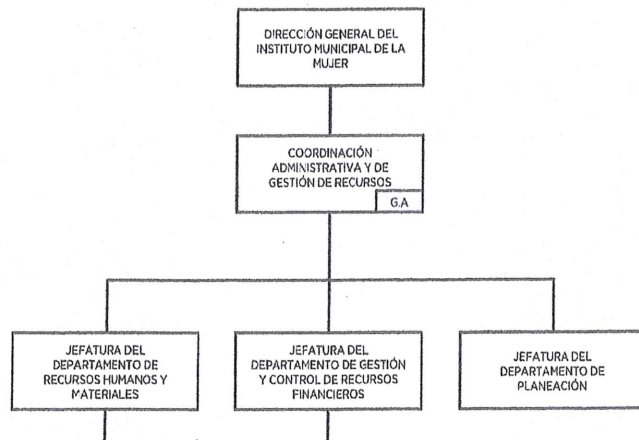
DIRECCIÓN GENERAL DEL INSTITUTO MUNICIPAL DE LA MUJER

COORDINACIÓN ADMINISTRATIVA Y DE GESTIÓN DE RECURSOS

G.A

JEFATURA DEL DEPARTAMENTO DE RECURSOS HUMANOS Y MATERIALES

JEFATURA DEL DEPARTAMENTO DE GESTIÓN Y CONTROL DE RECURSOS FINANCIEROS

JEFATURA DEL DEPARTAMENTO DE PLANEACIÓN